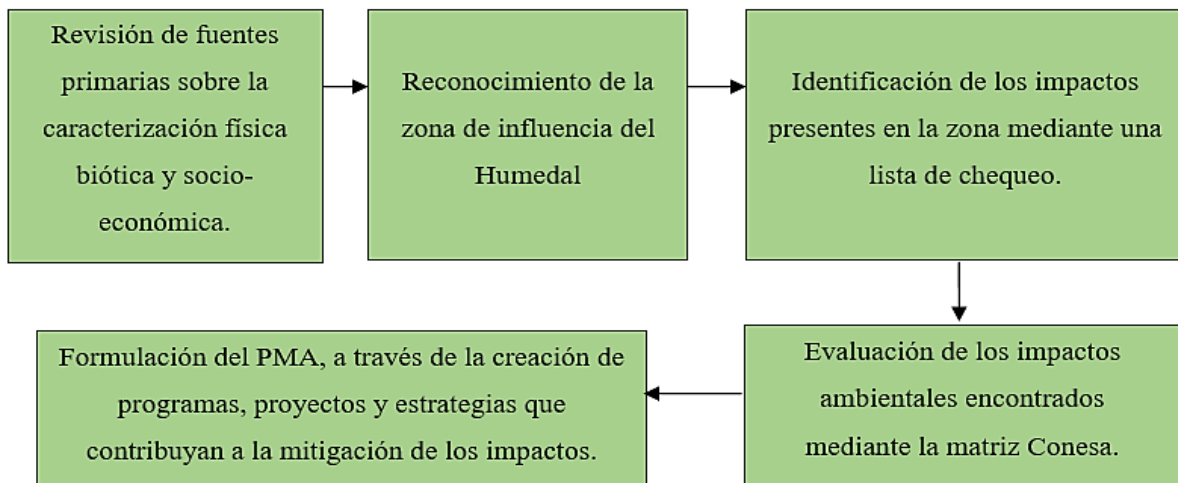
Revisión de fuentes primarias sobre la caracterización física biótica y socio-económica.

Reconocimiento de la zona de influencia del Humedal

Identificación de los impactos presentes en la zona mediante una lista de chequeo.

Evaluación de los impactos ambientales encontrados mediante la matriz Conesa.

Formulación del PMA, a través de la creación de programas, proyectos y estrategias que contribuyan a la mitigación de los impactos.